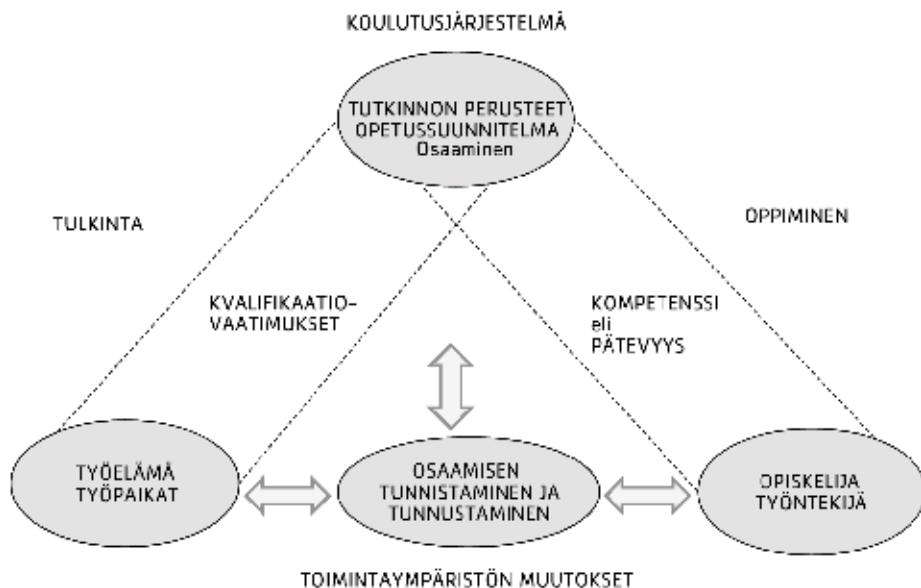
KOULUTUSJÄRJESTELMÄ

TUTKINNON PERUSTEET
OPETUSSUUNNITELMA
Osaaminen

TULKINTA

OPPIMINEN

KVALIFIKAATIO-
VAATIMUKSET

KOMPETENSSI
eli
PÄTEVYYS

TYÖELÄMÄ
TYÖPAIKAT

OSAAMISEN
TUNNISTAMINEN JA
TUNNUSTAMINEN

OPISKELIJA
TYÖNTEKIJÄ

TOIMINTAYMPÄRISTÖN MUUTOKSET